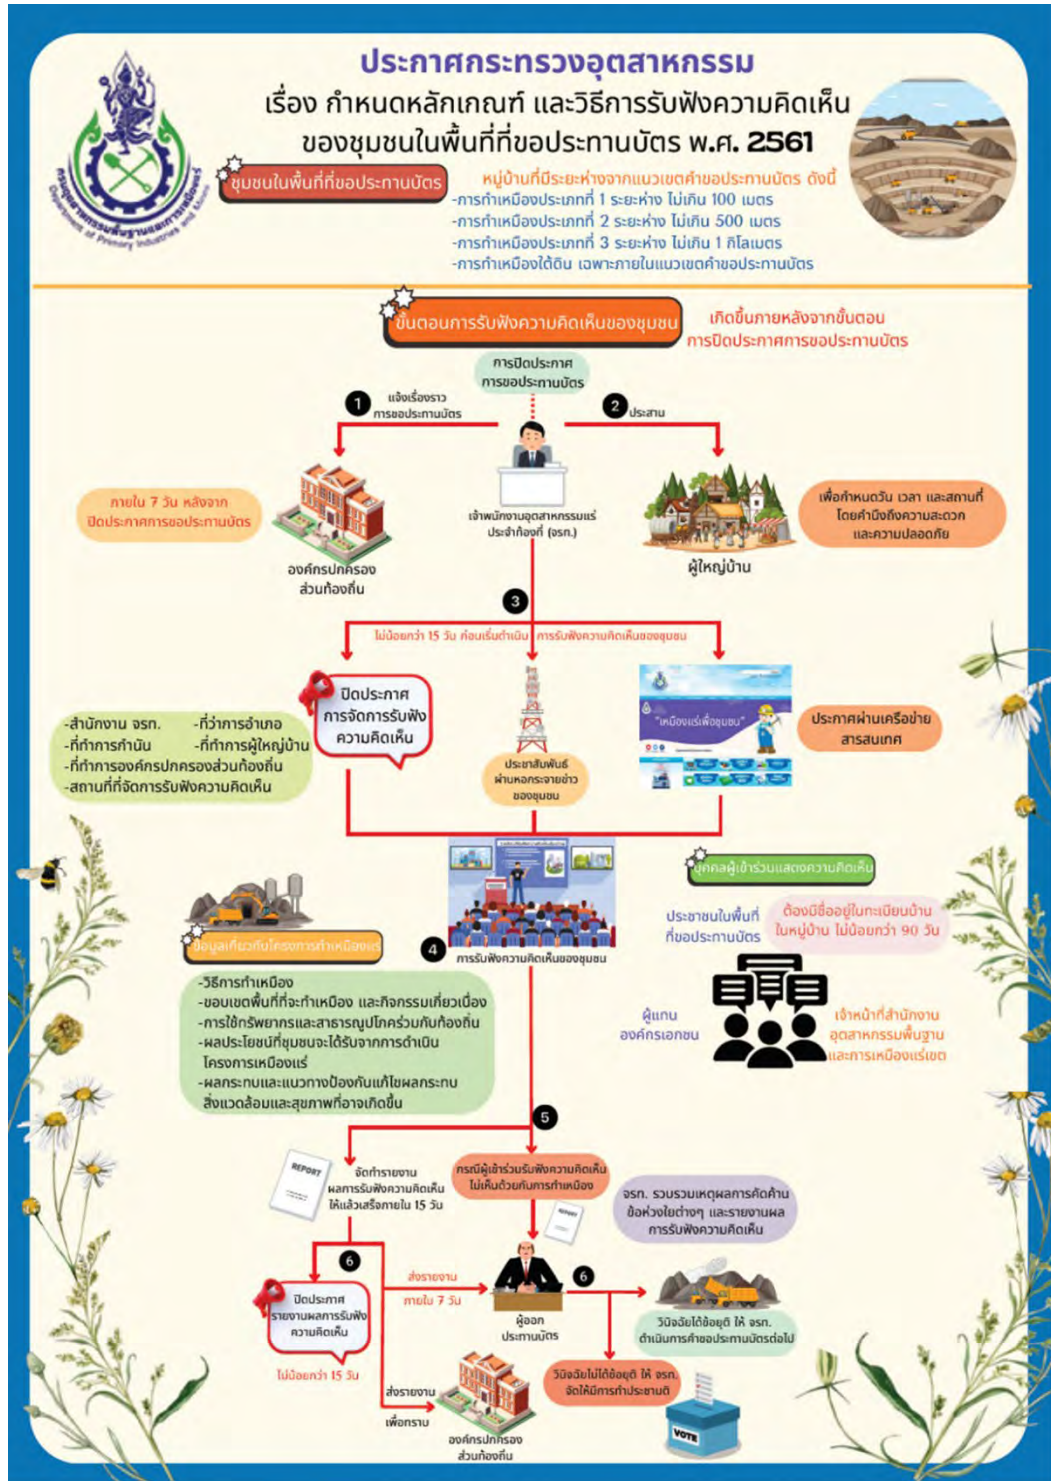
ประกาศกระทรวงอุตสาหกรรม
เรื่อง กำหนดหลักเกณฑ์ และวิธีการรับฟังความคิดเห็นของชุมชนในพื้นที่ที่ขอประทานบัตร พ.ศ. 2561

กรมอุตสาหกรรมพื้นฐานและการเหมืองแร่ Department of Primary Industries and Mines

ชุมชนในพื้นที่ที่ขอประทานบัตร
หมู่บ้านที่มีระยะห่างจากแนวเขตคำขอประทานบัตร ดังนี้
-การทำเหมืองประเภทที่ 1 ระยะห่าง ไม่เกิน 100 เมตร
-การทำเหมืองประเภทที่ 2 ระยะห่าง ไม่เกิน 500 เมตร
-การทำเหมืองประเภทที่ 3 ระยะห่าง ไม่เกิน 1 กิโลเมตร
-การทำเหมืองใต้ดิน เฉพาะภายในแนวเขตคำขอประทานบัตร

ขั้นตอนการรับฟังความคิดเห็นของชุมชน
เกิดขึ้นภายหลังจากขั้นตอนการปิดประกาศการขอประทานบัตร

การปิดประกาศการขอประทานบัตร
1 แจ้งเรื่องราวการขอประทานบัตร
2 ประสาน
ภายใน 7 วัน หลังจากปิดประกาศการขอประทานบัตร
องค์กรปกครองส่วนท้องถิ่น
เจ้าพนักงานอุตสาหกรรมแร่ประจำท้องที่ (จรก.)
ผู้ใหญ่บ้าน
เพื่อกำหนดวัน เวลา และสถานที่ โดยคำนึงถึงความสะดวกและความปลอดภัย
3
ไม่น้อยกว่า 15 วัน ก่อนเริ่มดำเนินการรับฟังความคิดเห็นของชุมชน
ปิดประกาศการจัดการรับฟังความคิดเห็น
-สำนักงาน จรก. -ที่ว่าการอำเภอ
-ที่ทำการกำนัน -ที่ทำการผู้ใหญ่บ้าน
-ที่ทำการองค์กรปกครองส่วนท้องถิ่น
-สถานที่ที่จัดการรับฟังความคิดเห็น
ประชาสัมพันธ์ผ่านหอกระจายข่าวของชุมชน
"เหมืองแร่เพื่อชุมชน"
ประกาศผ่านเครือข่ายสารสนเทศ
บุคคลผู้เข้าร่วมแสดงความคิดเห็น
ประชาชนในพื้นที่ที่ขอประทานบัตร
ต้องมีชื่ออยู่ในทะเบียนบ้านในหมู่บ้าน ไม่น้อยกว่า 90 วัน
ผู้แทนองค์กรเอกชน
เจ้าหน้าที่สำนักงานอุตสาหกรรมพื้นฐานและการเหมืองแร่เขต
ข้อมูลเกี่ยวกับโครงการทำเหมืองแร่
-วิธีการทำเหมือง
-ขอบเขตพื้นที่ที่จะทำเหมือง และกิจกรรมเกี่ยวเนื่อง
-การใช้ทรัพยากรและสาธารณูปโภคร่วมกับท้องถิ่น
-ผลประโยชน์ที่ชุมชนจะได้รับจากการดำเนินโครงการเหมืองแร่
-ผลกระทบและแนวทางป้องกันแก้ไขผลกระทบสิ่งแวดล้อมและสุขภาพที่อาจเกิดขึ้น
4 การรับฟังความคิดเห็นของชุมชน
5
REPORT
จัดทำรายงานผลการรับฟังความคิดเห็นให้แล้วเสร็จภายใน 15 วัน
กรณีผู้เข้าร่วมรับฟังความคิดเห็นไม่เห็นด้วยกับการทำเหมือง
REPORT
จรก. รวบรวมเหตุผลการคัดค้าน ข้อห่วงใยต่างๆ และรายงานผลการรับฟังความคิดเห็น
6
ปิดประกาศรายงานผลการรับฟังความคิดเห็น
ไม่น้อยกว่า 15 วัน
ส่งรายงาน ภายใน 7 วัน
ผู้ออกประทานบัตร
6
วินิจฉัยได้ข้อยุติ ให้ จรก. ดำเนินการคำขอประทานบัตรต่อไป
วินิจฉัยไม่ได้ข้อยุติ ให้ จรก. จัดให้มีการทำประชามติ
ส่งรายงาน เพื่อทราบ
องค์กรปกครองส่วนท้องถิ่น
VOTE